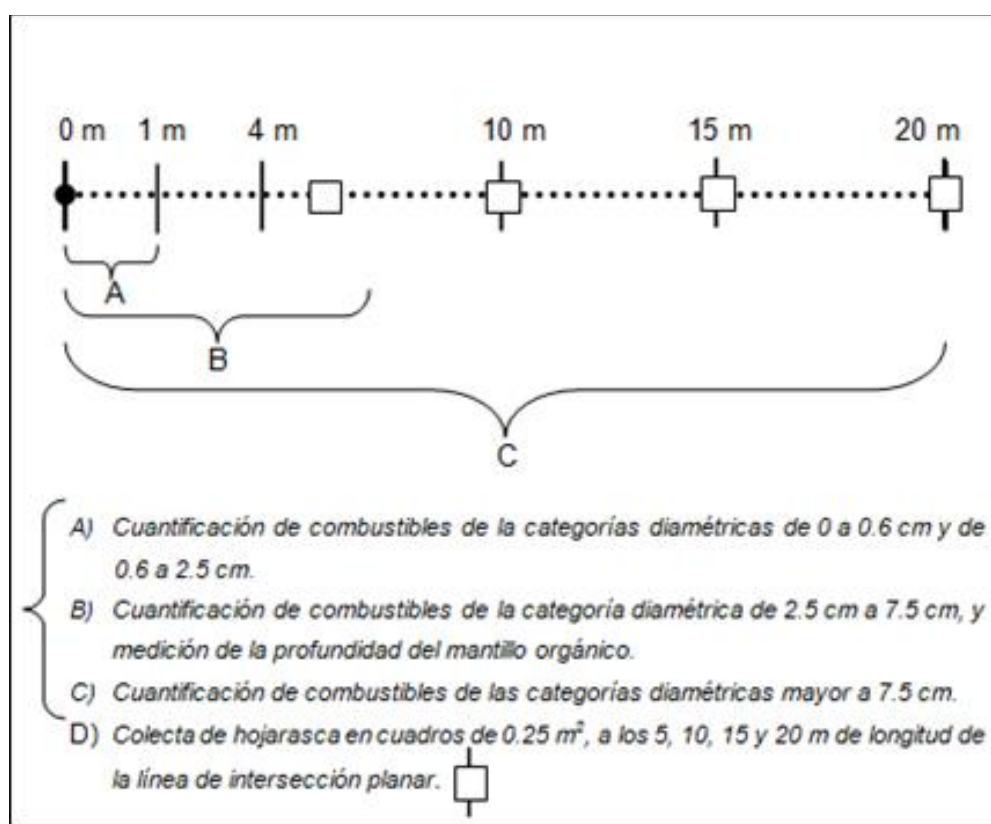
0 m 1 m 4 m 10 m 15 m 20 m

A

B

C

A) Cuantificación de combustibles de la categorías diamétricas de 0 a 0.6 cm y de 0.6 a 2.5 cm.

B) Cuantificación de combustibles de la categoría diamétrica de 2.5 cm a 7.5 cm, y medición de la profundidad del mantillo orgánico.

C) Cuantificación de combustibles de las categorías diamétricas mayor a 7.5 cm.

D) Colecta de hojarasca en cuadros de 0.25 $m^2$, a los 5, 10, 15 y 20 m de longitud de la línea de intersección planar.